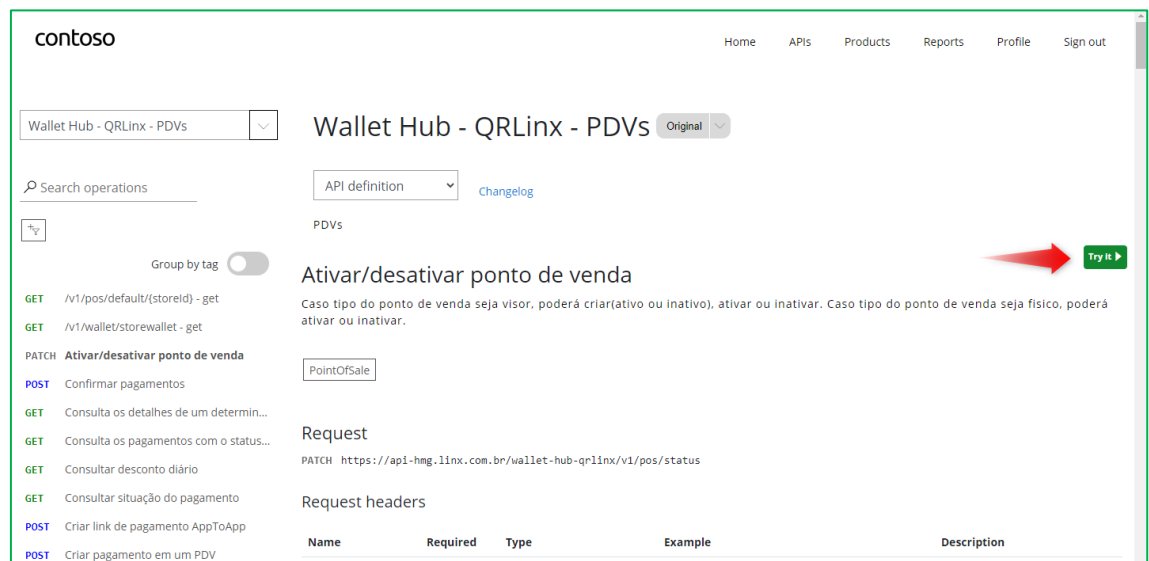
contoso

Home APIs Products Reports Profile Sign out

Wallet Hub - QRLinx - PDVs

Search operations

Group by tag

GET /v1/pos/default/{storeId} - get
GET /v1/wallet/storewallet - get
PATCH Ativar/desativar ponto de venda
POST Confirmar pagamentos
GET Consulta os detalhes de um determin...
GET Consulta os pagamentos com o status...
GET Consultar desconto diário
GET Consultar situação do pagamento
POST Criar link de pagamento AppToApp
POST Criar pagamento em um PDV

Wallet Hub - QRLinx - PDVs Original

API definition

Changelog

PDVs

Try it

Ativar/desativar ponto de venda

Caso tipo do ponto de venda seja visor, poderá criar(ativo ou inativo), ativar ou inativar. Caso tipo do ponto de venda seja fisico, poderá ativar ou inativar.

PointOfSale

Request

PATCH https://api-hmg.linx.com.br/wallet-hub-qrlinx/v1/pos/status

Request headers

| Name | Required | Type | Example | Description |
|---|---|---|---|---|